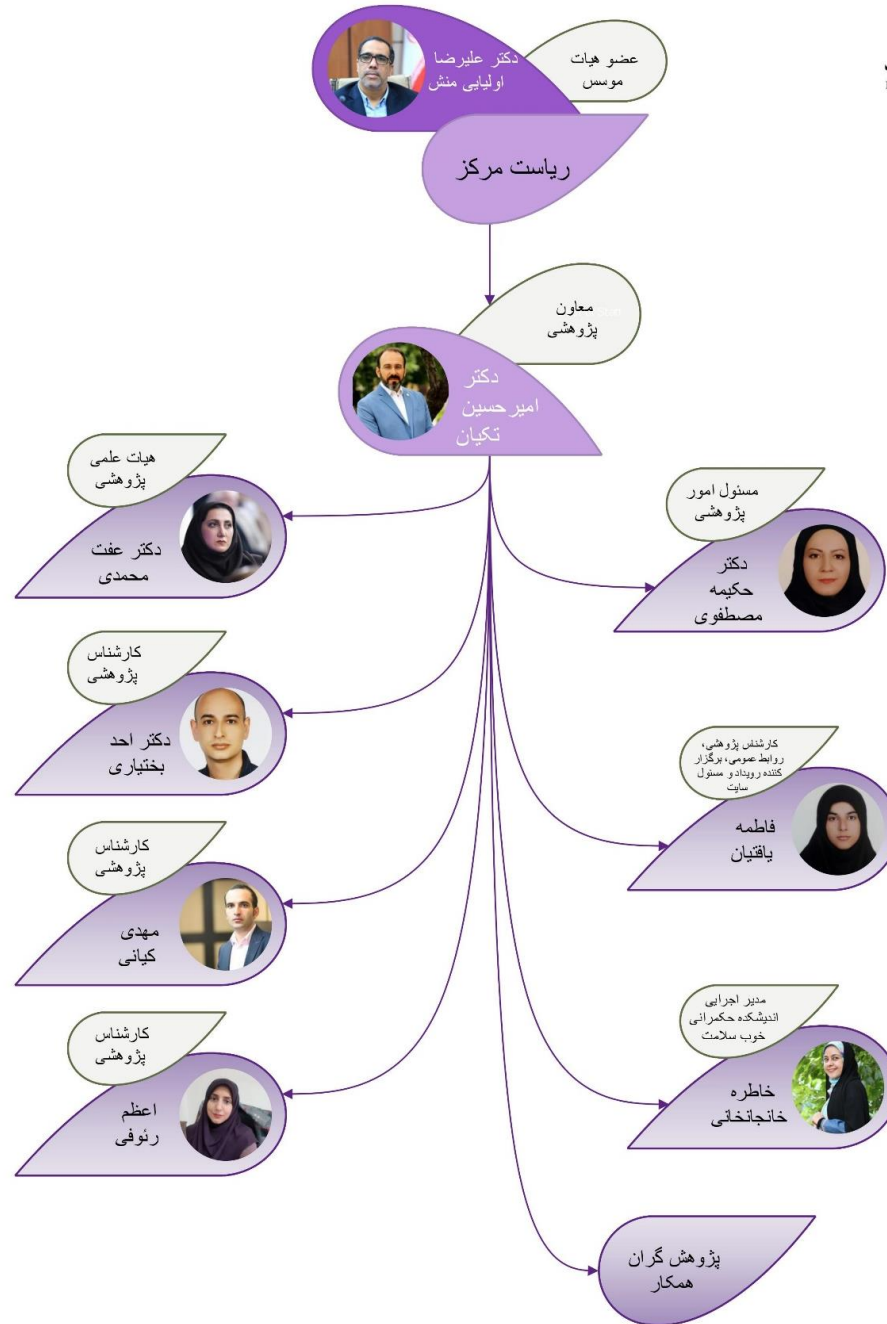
عضو هیات موسس

دکتر علیرضا اولیایی منش

ریاست مرکز

معاون پژوهشی

دکتر امیرحسین تکیان

هیات علمی پژوهشی

دکتر عفت محمدی

مسئول امور پژوهشی

دکتر حکیمه مصطفوی

کارشناس پژوهشی

دکتر احد بختیاری

کارشناس پژوهشی، روابط عمومی، برگزار کننده رویداد و مسئول سایت

فاطمه یافتیان

کارشناس پژوهشی

مهدی کیانی

مدیر اجرایی اندیشکده حکمرانی خوب سلامت

خاطره خانجانخانی

کارشناس پژوهشی

اعظم رئوفی

پژوهش گران همکار